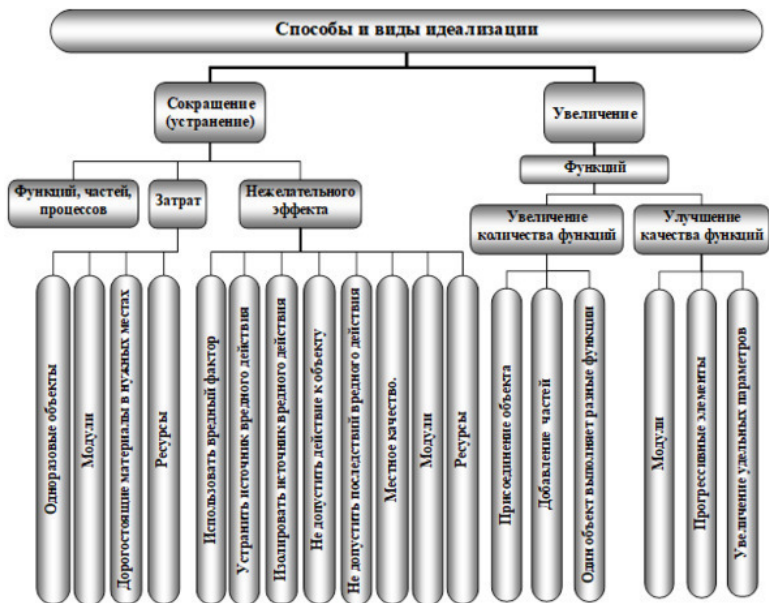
Способы и виды идеализации

Сокращение (устранение)

Увеличение

Функций

Функций, частей, процессов

Затрат

Нежелательного эффекта

Увеличение количества функций

Улучшение качества функций

Одноразовые объекты

Модули

Дорогостоящие материалы в нужных местах

Ресурсы

Использовать вредный фактор

Устранить источник вредного действия

Изолировать источник вредного действия

Не допустить действие к объекту

Не допустить последствий вредного действия

Местное качество.

Модули

Ресурсы

Присоединение объекта

Добавление частей

Один объект выполняет разные функции

Модули

Прогрессивные элементы

Увеличение удельных параметров